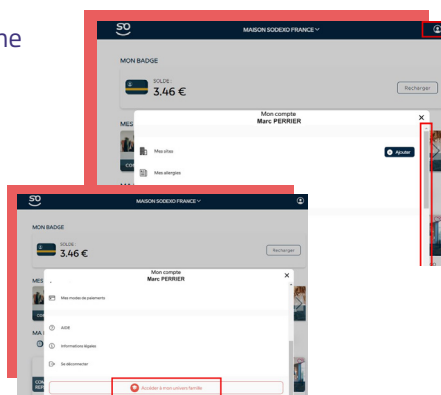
ne

SO

MAISON SODEXO FRANCE

MON BADGE

SOLDE :
3.46 €

Recharger

MES

Mon compte
Marc PERRIER

Mes sites

Ajouter

Mes allergies

MA

SO

MAISON SODEXO FRANCE

MON BADGE

SOLDE :
3.46 €

Recharger

MES

Mon compte
Marc PERRIER

Mes modes de paiements

MA

Aide

Informations légales

Se déconnecter

Accéder à mon univers famille